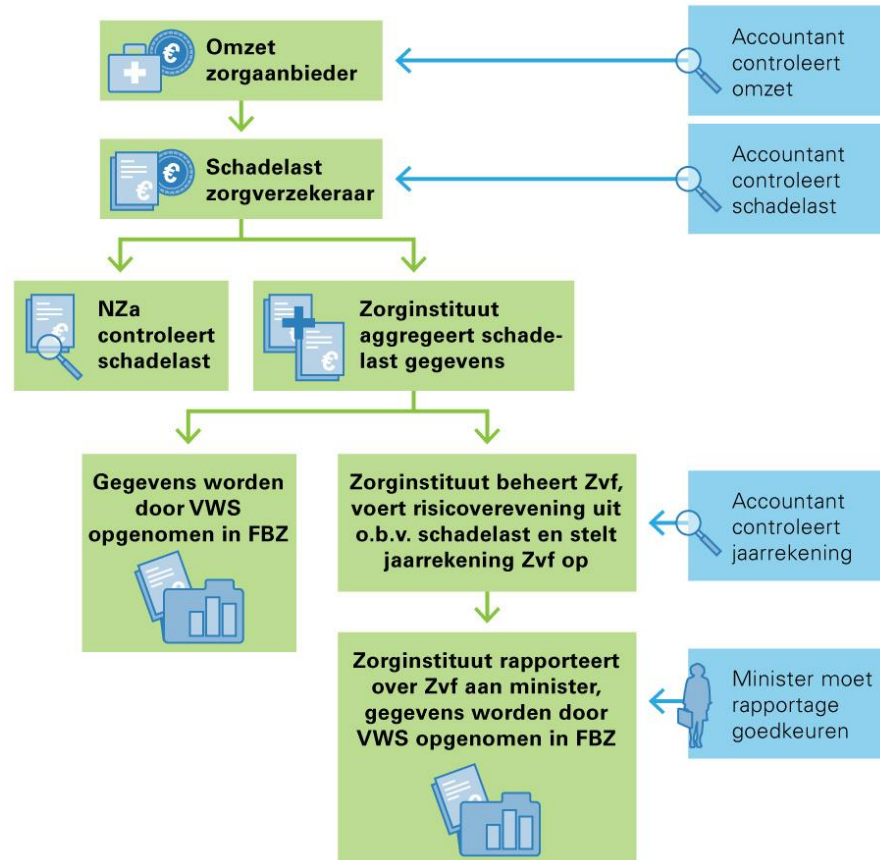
Omzet zorgaanbieder

Accountant controleert omzet

Schadelast zorgverzekeraar

Accountant controleert schadelast

NZa controleert schadelast

Zorginstituut aggregeert schadelast gegevens

Gegevens worden door VWS opgenomen in FBZ

Zorginstituut beheert Zvf, voert risicoverevening uit o.b.v. schadelast en stelt jaarrekening Zvf op

Accountant controleert jaarrekening

Zorginstituut rapporteert over Zvf aan minister, gegevens worden door VWS opgenomen in FBZ

Minister moet rapportage goedkeuren